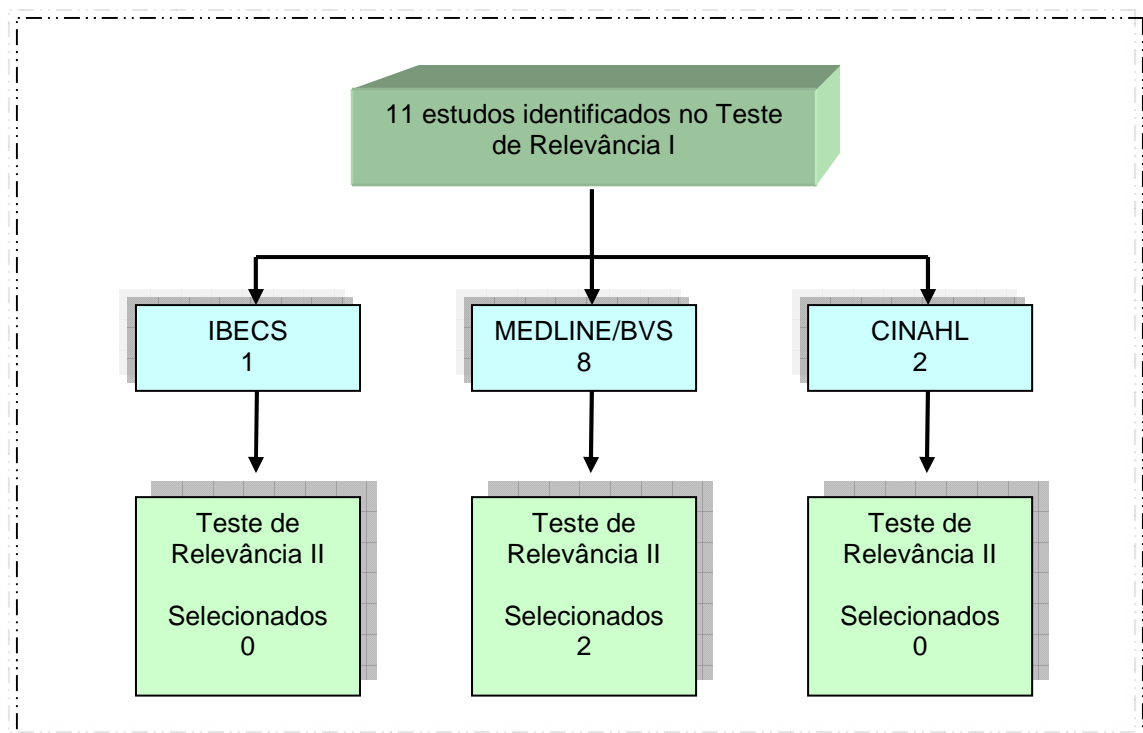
11 estudos identificados no Teste de Relevância I

IBECS
1

MEDLINE/BVS
8

CINAHL
2

Teste de Relevância II

Selecionados
0

Teste de Relevância II

Selecionados
2

Teste de Relevância II

Selecionados
0